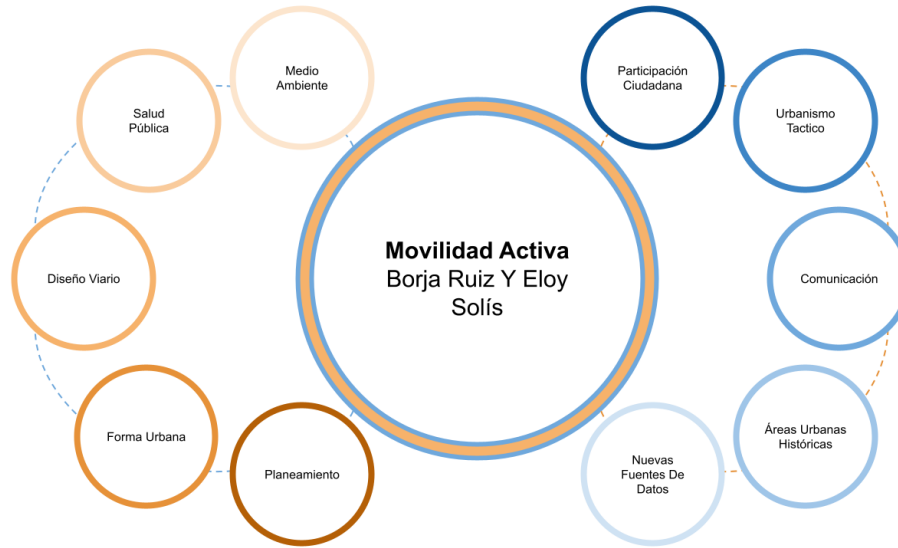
**Movilidad Activa**
Borja Ruiz Y Eloy Solís

Medio Ambiente

Salud Pública

Diseño Viario

Forma Urbana

Planeamiento

Participación Ciudadana

Urbanismo Tactico

Comunicación

Áreas Urbanas Históricas

Nuevas Fuentes De Datos